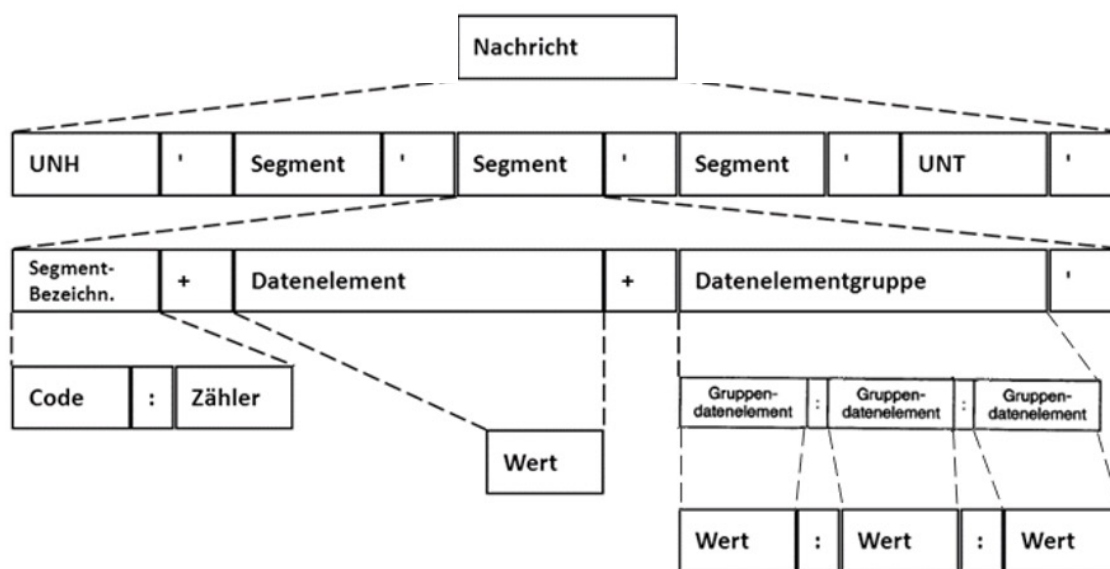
Nachricht

UNH ' Segment ' Segment ' Segment ' UNT '

Segment-Bezeichn. + Datenelement + Datenelementgruppe '

Code : Zähler

Wert

Gruppendatenelement : Gruppendatenelement : Gruppendatenelement

Wert : Wert : Wert